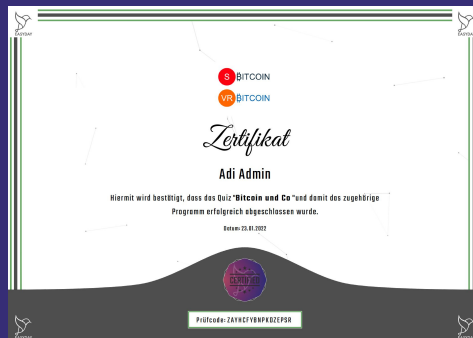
ZAYSAF

S BITCOIN

VR BITCOIN

Zertifikat

Adi Admin

Hiermit wird bestätigt, dass das Quiz "Bitcoin und Co" und damit das zugehörige Programm erfolgreich abgeschlossen wurde.

Datum: 23.01.2022

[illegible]

Prüfcode: ZAYHCFYBNPKDZEPSR